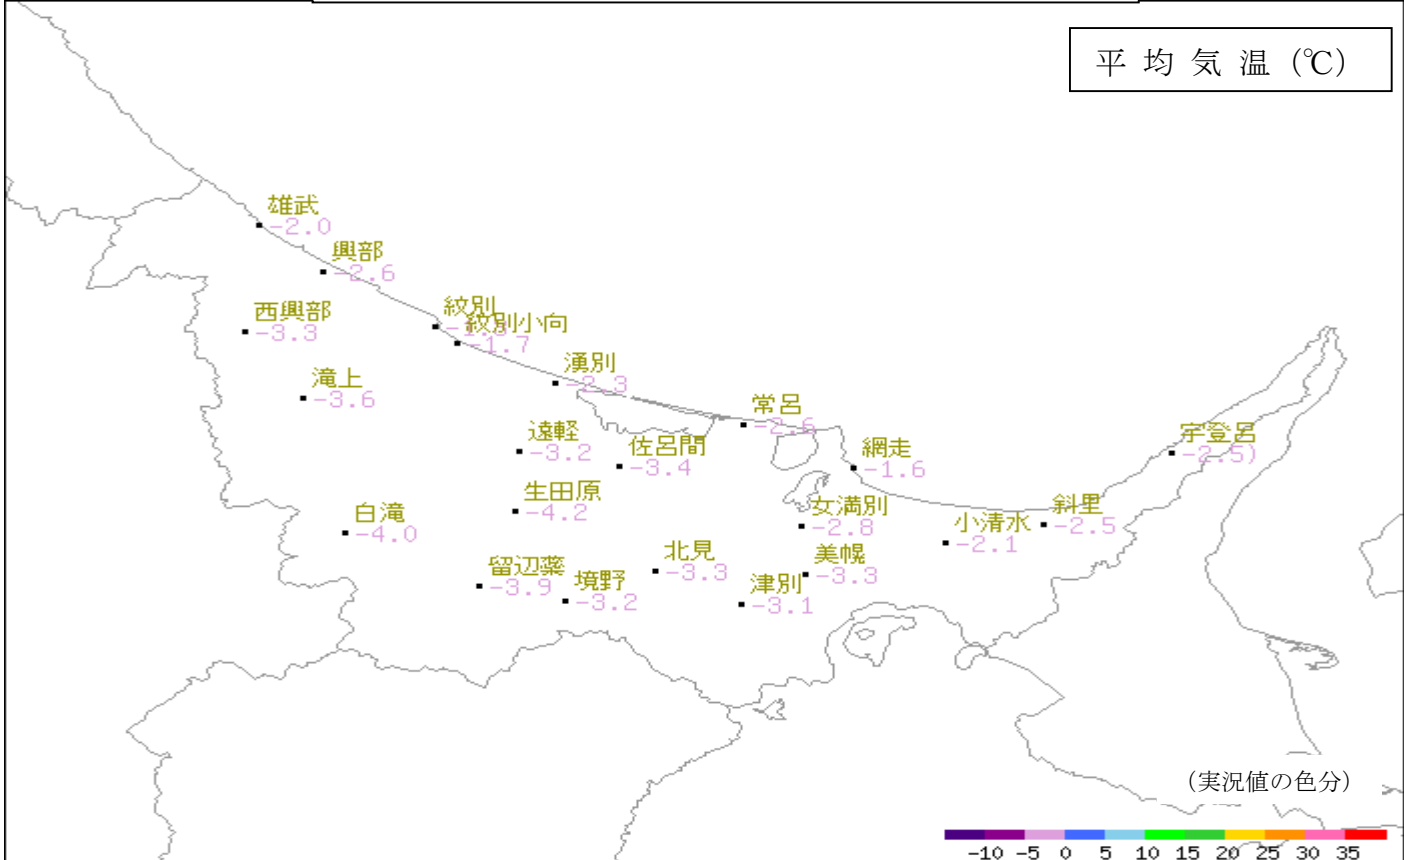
平均気温（℃）

雄武
-2.0
興部
-2.6
西興部
-3.3
紋別
-1.8
紋別小向
-1.7
滝上
-3.6
湧別
-2.3
常呂
-2.6
遠軽
-3.2
佐呂間
-3.4
網走
-1.6
宇登呂
-2.5)
生田原
-4.2
女満別
-2.8
斜里
-2.5
小清水
-2.1
白滝
-4.0
北見
-3.3
美幌
-3.3
留辺蘂
-3.9
境野
-3.2
津別
-3.1

（実況値の色分）
-10 -5 0 5 10 15 20 25 30 35